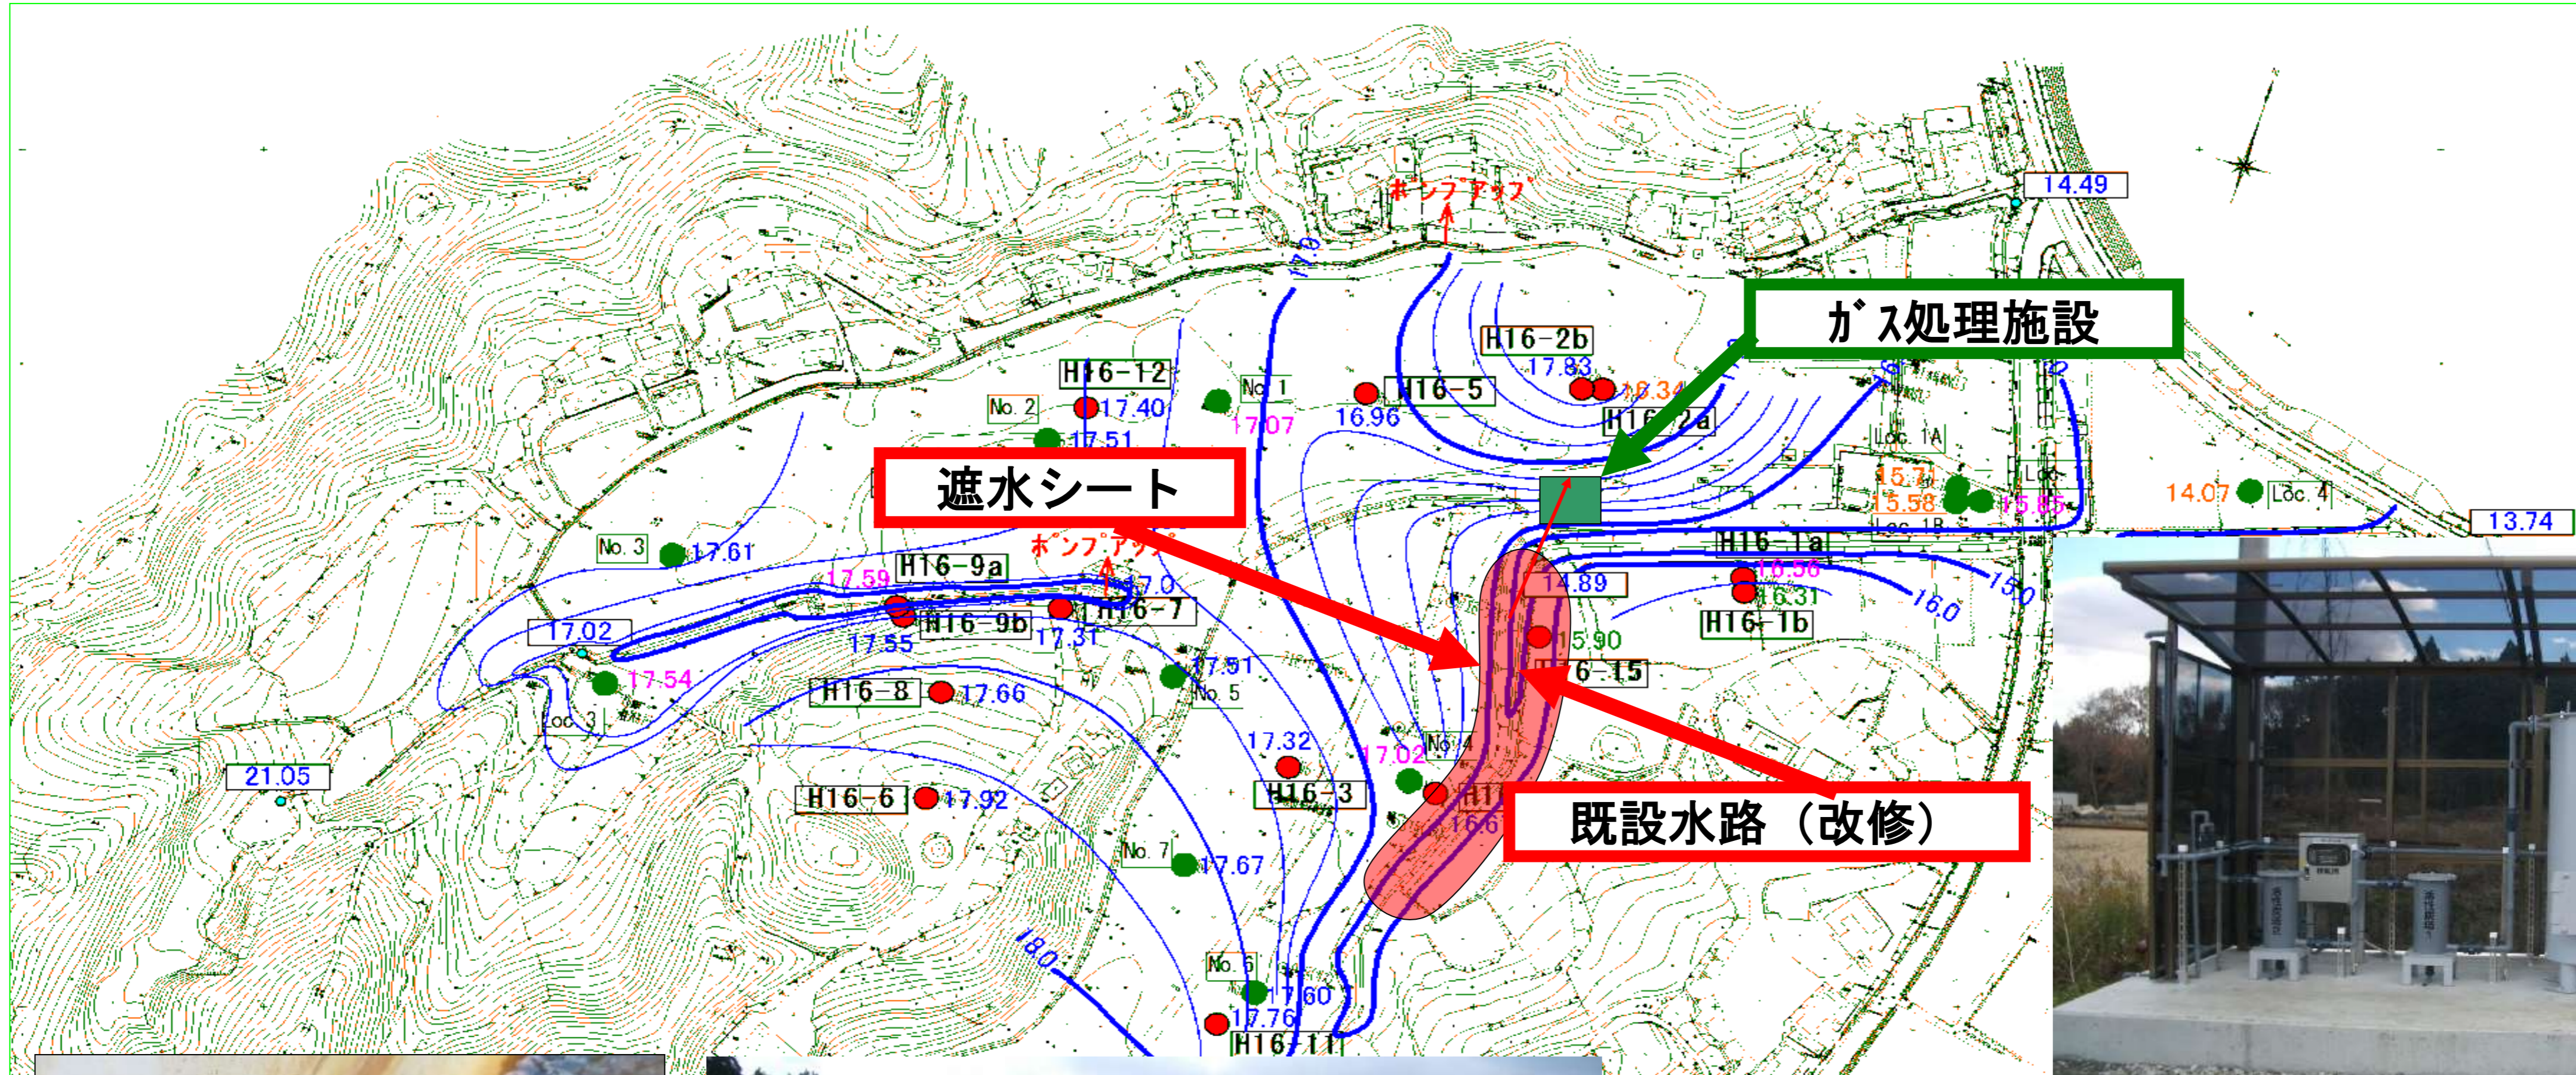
ﾎﾟﾝﾌﾟｱｯﾌﾟ

14.49

ｶﾞｽ処理施設

H16-2b
17.83
16.34
H16-2a
H16-5
16.96
H16-12
17.40
No. 1
17.07
No. 2
17.51

Loc. 1A
15.71
15.58
15.85
Loc. 1B
14.07
Loc. 4
13.74

遮水シート

ﾎﾟﾝﾌﾟｱｯﾌﾟ
No. 3
17.61
H16-9a
17.59
17.0
H16-7
17.31
H16-9b
17.55
17.02
17.54

H16-1a
16.56
16.31
H16-1b
14.89
15.90
16.0
15.0
H16-15

H16-8
17.66
17.51
No. 5
Loc. 3
21.05

17.32
17.02
No. 4
H16-3
H16-6
17.92
16.67

既設水路（改修）

No. 7
17.67
18.0
No. 6
17.60
17.76
H16-11